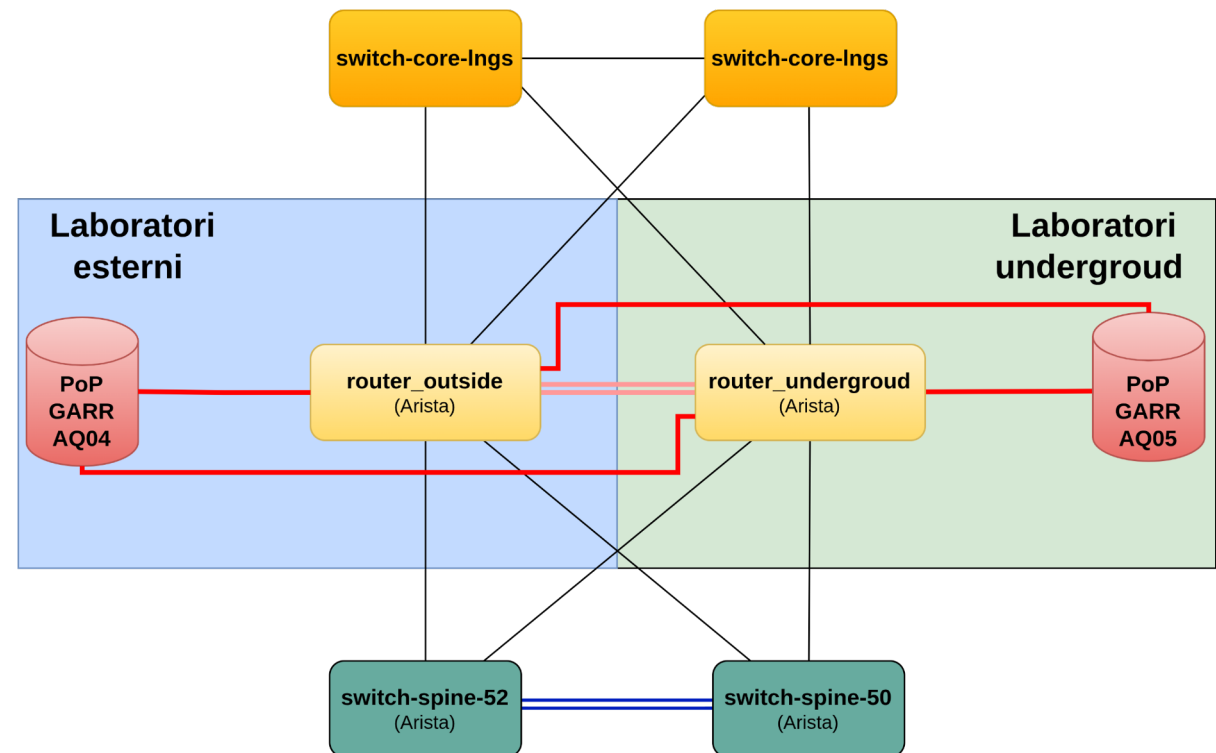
switch-core-lngs

switch-core-lngs

Laboratori esterni

Laboratori undergroud

PoP GARR AQ04

router_outside
(Arista)

router_undergroud
(Arista)

PoP GARR AQ05

switch-spine-52
(Arista)

switch-spine-50
(Arista)